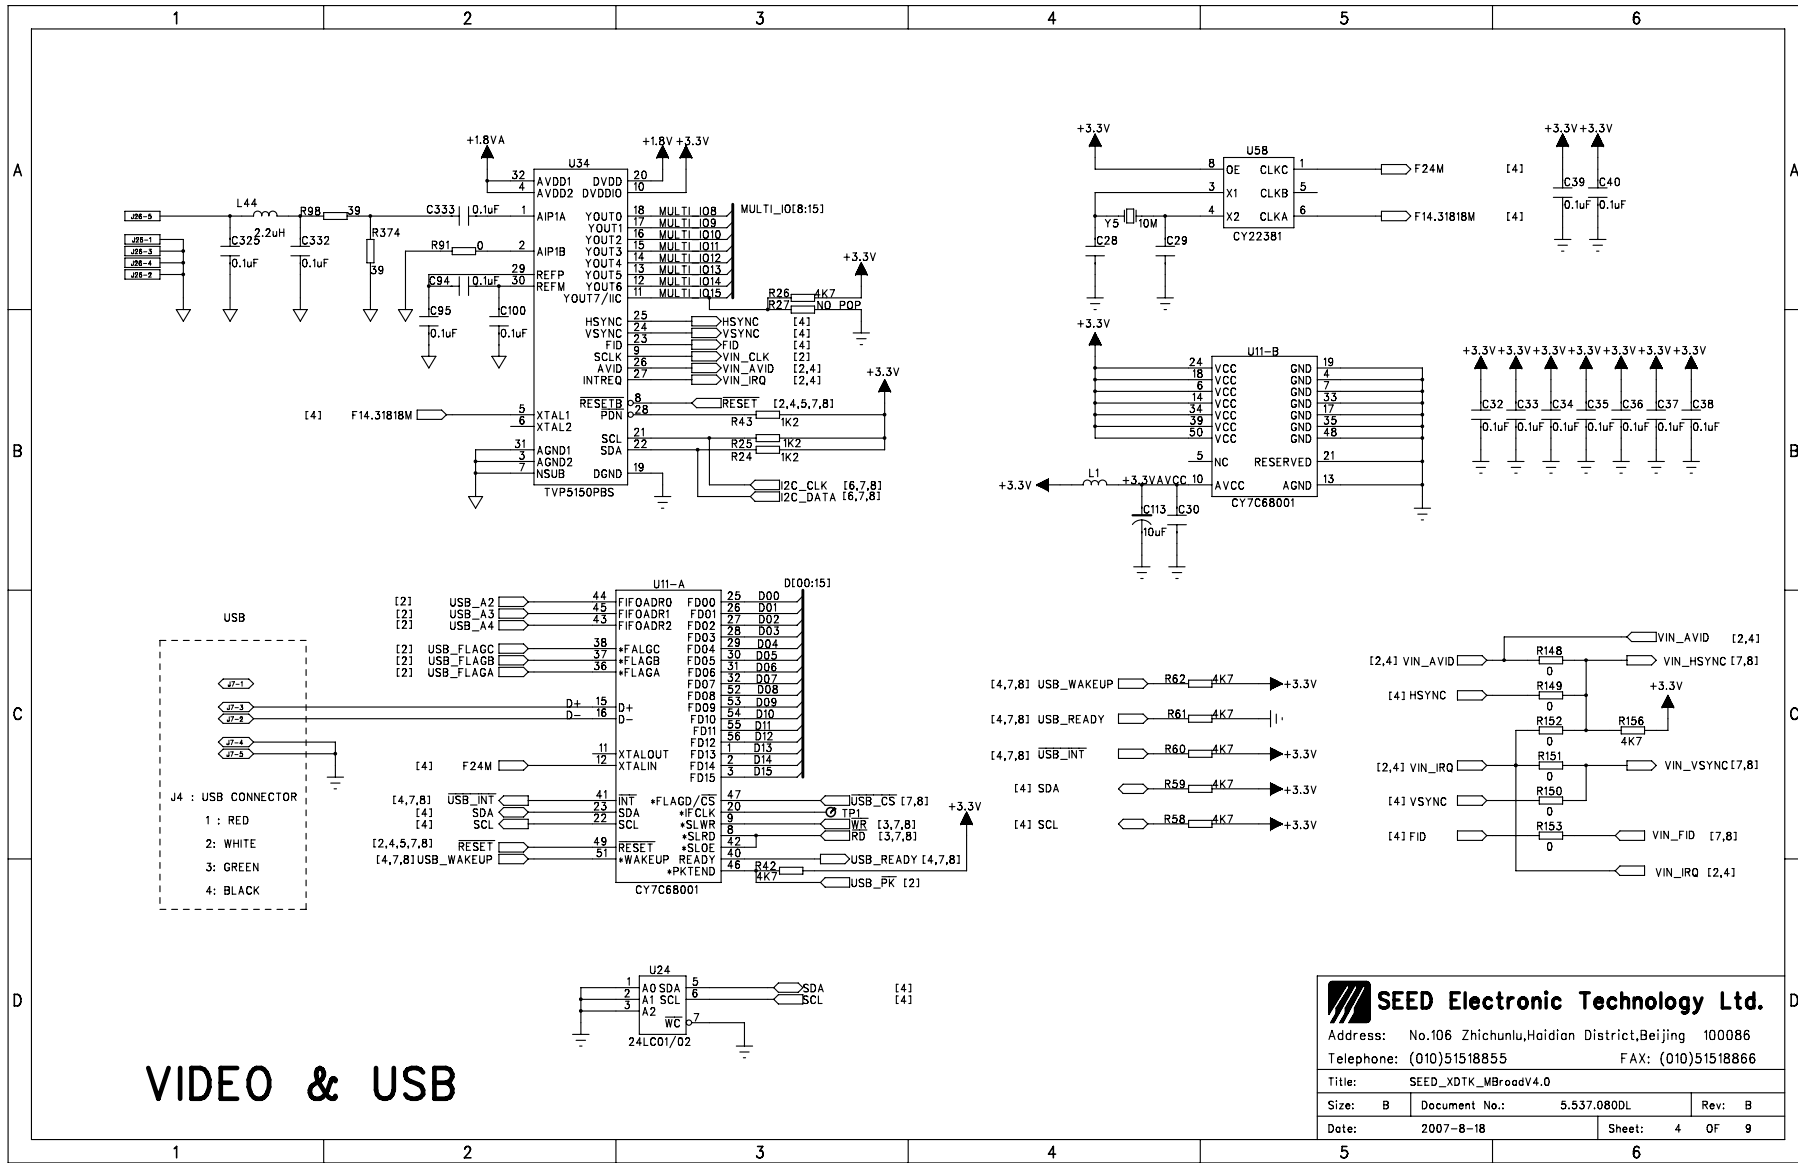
1 2 3 4 5 6

A B C D

+1.8VA
+1.8V +3.3V
U34
32 AVDD1
4 AVDD2
DVDD 20
DVDDIO 10
J26-5
L44
2.2uH
R98 39
C333 0.1uF
1 AIP1A
J26-1
J26-3
J26-4
J26-2
C325 0.1uF
C332 0.1uF
R374 39
R91 0
2 AIP1B
29 REFP
30 REFM
C94 0.1uF
C95 0.1uF
C100 0.1uF
YOUT0 18 MULTI_IO8
YOUT1 17 MULTI_IO9
YOUT2 16 MULTI_IO10
YOUT3 15 MULTI_IO11
YOUT4 14 MULTI_IO12
YOUT5 13 MULTI_IO13
YOUT6 12 MULTI_IO14
YOUT7/IIC 11 MULTI_IO15
MULTI_IO[8:15]
+3.3V
R26 4K7
R27 NO POP
HSYNC 25 HSYNC [4]
VSYNC 24 VSYNC [4]
FID 23 FID [4]
SCLK 9 VIN_CLK [2]
AVID 26 VIN_AVID [2,4]
INTREQ 27 VIN_IRQ [2,4]
+3.3V
RESETB 8 RESET [2,4,5,7,8]
PDN 28
R43 1K2
[4] F14.31818M 5 XTAL1
6 XTAL2
SCL 21
SDA 22
R25 1K2
R24 1K2
31 AGND1
3 AGND2
7 NSUB
DGND 19
TVP5150PBS
I2C_CLK [6,7,8]
I2C_DATA [6,7,8]

+3.3V
U58
8 OE CLKC 1 F24M [4]
3 X1 CLKB 5
4 X2 CLKA 6 F14.31818M [4]
Y5 10M
C28 C29
CY22381
+3.3V +3.3V
C39 C40
0.1uF 0.1uF

+3.3V
U11-B
24 VCC GND 19
18 VCC GND 4
6 VCC GND 7
14 VCC GND 33
34 VCC GND 17
39 VCC GND 35
50 VCC GND 48
5 NC RESERVED 21
+3.3V L1 +3.3VAVCC 10 AVCC AGND 13
C113 C30
10uF
CY7C68001
+3.3V +3.3V +3.3V +3.3V +3.3V +3.3V +3.3V
C32 C33 C34 C35 C36 C37 C38
0.1uF 0.1uF 0.1uF 0.1uF 0.1uF 0.1uF 0.1uF

USB
J7-1
J7-3
J7-2
J7-4
J7-5
J4 : USB CONNECTOR
1 : RED
2: WHITE
3: GREEN
4: BLACK

U11-A
D[00:15]
[2] USB_A2 44 FIFOADR0
[2] USB_A3 45 FIFOADR1
[2] USB_A4 43 FIFOADR2
[2] USB_FLAGC 38 *FALGC
[2] USB_FLAGB 37 *FLAGB
[2] USB_FLAGA 36 *FLAGA
D+ 15 D+
D− 16 D−
11 XTALOUT
[4] F24M 12 XTALIN
FD00 25 D00
FD01 26 D01
FD02 27 D02
FD03 28 D03
FD04 29 D04
FD05 30 D05
FD06 31 D06
FD07 32 D07
FD08 52 D08
FD09 53 D09
FD10 54 D10
FD11 55 D11
FD12 56 D12
FD13 1 D13
FD14 2 D14
FD15 3 D15
[4,7,8] $\overline{USB\_INT}$ 41 $\overline{INT}$
[4] SDA 23 SDA
[4] SCL 22 SCL
[2,4,5,7,8] $\overline{RESET}$ 49 $\overline{RESET}$
[4,7,8] USB_WAKEUP 51 *WAKEUP
*FLAGD/$\overline{CS}$ 47 $\overline{USB\_CS}$ [7,8]
*IFCLK 20 TP1
*SLWR 9 $\overline{WR}$ [3,7,8]
*SLRD 8 $\overline{RD}$ [3,7,8]
*SLOE 42
READY 40 USB_READY [4,7,8]
*PKTEND 46 R42 4K7 $\overline{USB\_PK}$ [2]
+3.3V
CY7C68001

[4,7,8] USB_WAKEUP R62 4K7 +3.3V
[4,7,8] USB_READY R61 4K7
[4,7,8] $\overline{USB\_INT}$ R60 4K7 +3.3V
[4] SDA R59 4K7 +3.3V
[4] SCL R58 4K7 +3.3V

VIN_AVID [2,4]
[2,4] VIN_AVID R148 0 VIN_HSYNC [7,8]
[4] HSYNC R149 0
+3.3V
R152 0 R156 4K7
[2,4] VIN_IRQ R151 0 VIN_VSYNC [7,8]
[4] VSYNC R150 0
[4] FID R153 0 VIN_FID [7,8]
VIN_IRQ [2,4]

U24
1 A0 SDA 5 SDA [4]
2 A1 SCL 6 SCL [4]
3 A2
$\overline{WC}$ 7
24LC01/02

VIDEO & USB

SEED Electronic Technology Ltd.
Address: No.106 Zhichunlu,Haidian District,Beijing 100086
Telephone: (010)51518855 FAX: (010)51518866
Title: SEED_XDTK_MBroadV4.0
Size: B Document No.: 5.537.080DL Rev: B
Date: 2007-8-18 Sheet: 4 OF 9